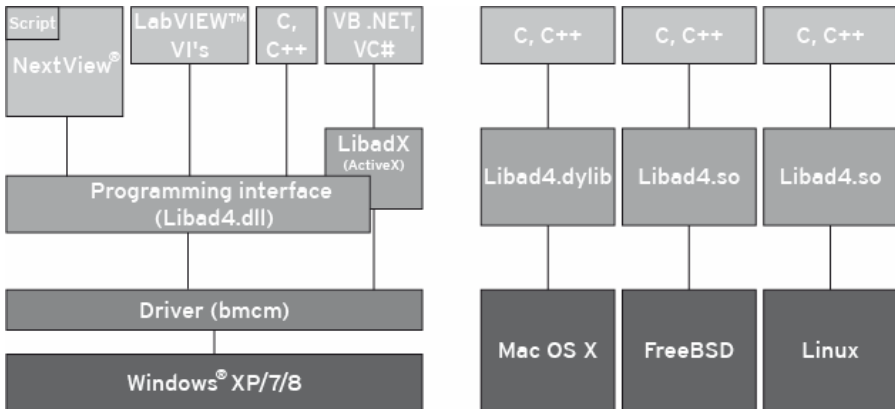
Script
NextView®

LabVIEW™ VI's

C, C++

VB .NET, VC#

LibadX
(ActiveX)

Programming interface
(Libad4.dll)

Driver (bmcm)

Windows® XP/7/8

C, C++

C, C++

C, C++

Libad4.dylib

Libad4.so

Libad4.so

Mac OS X

FreeBSD

Linux